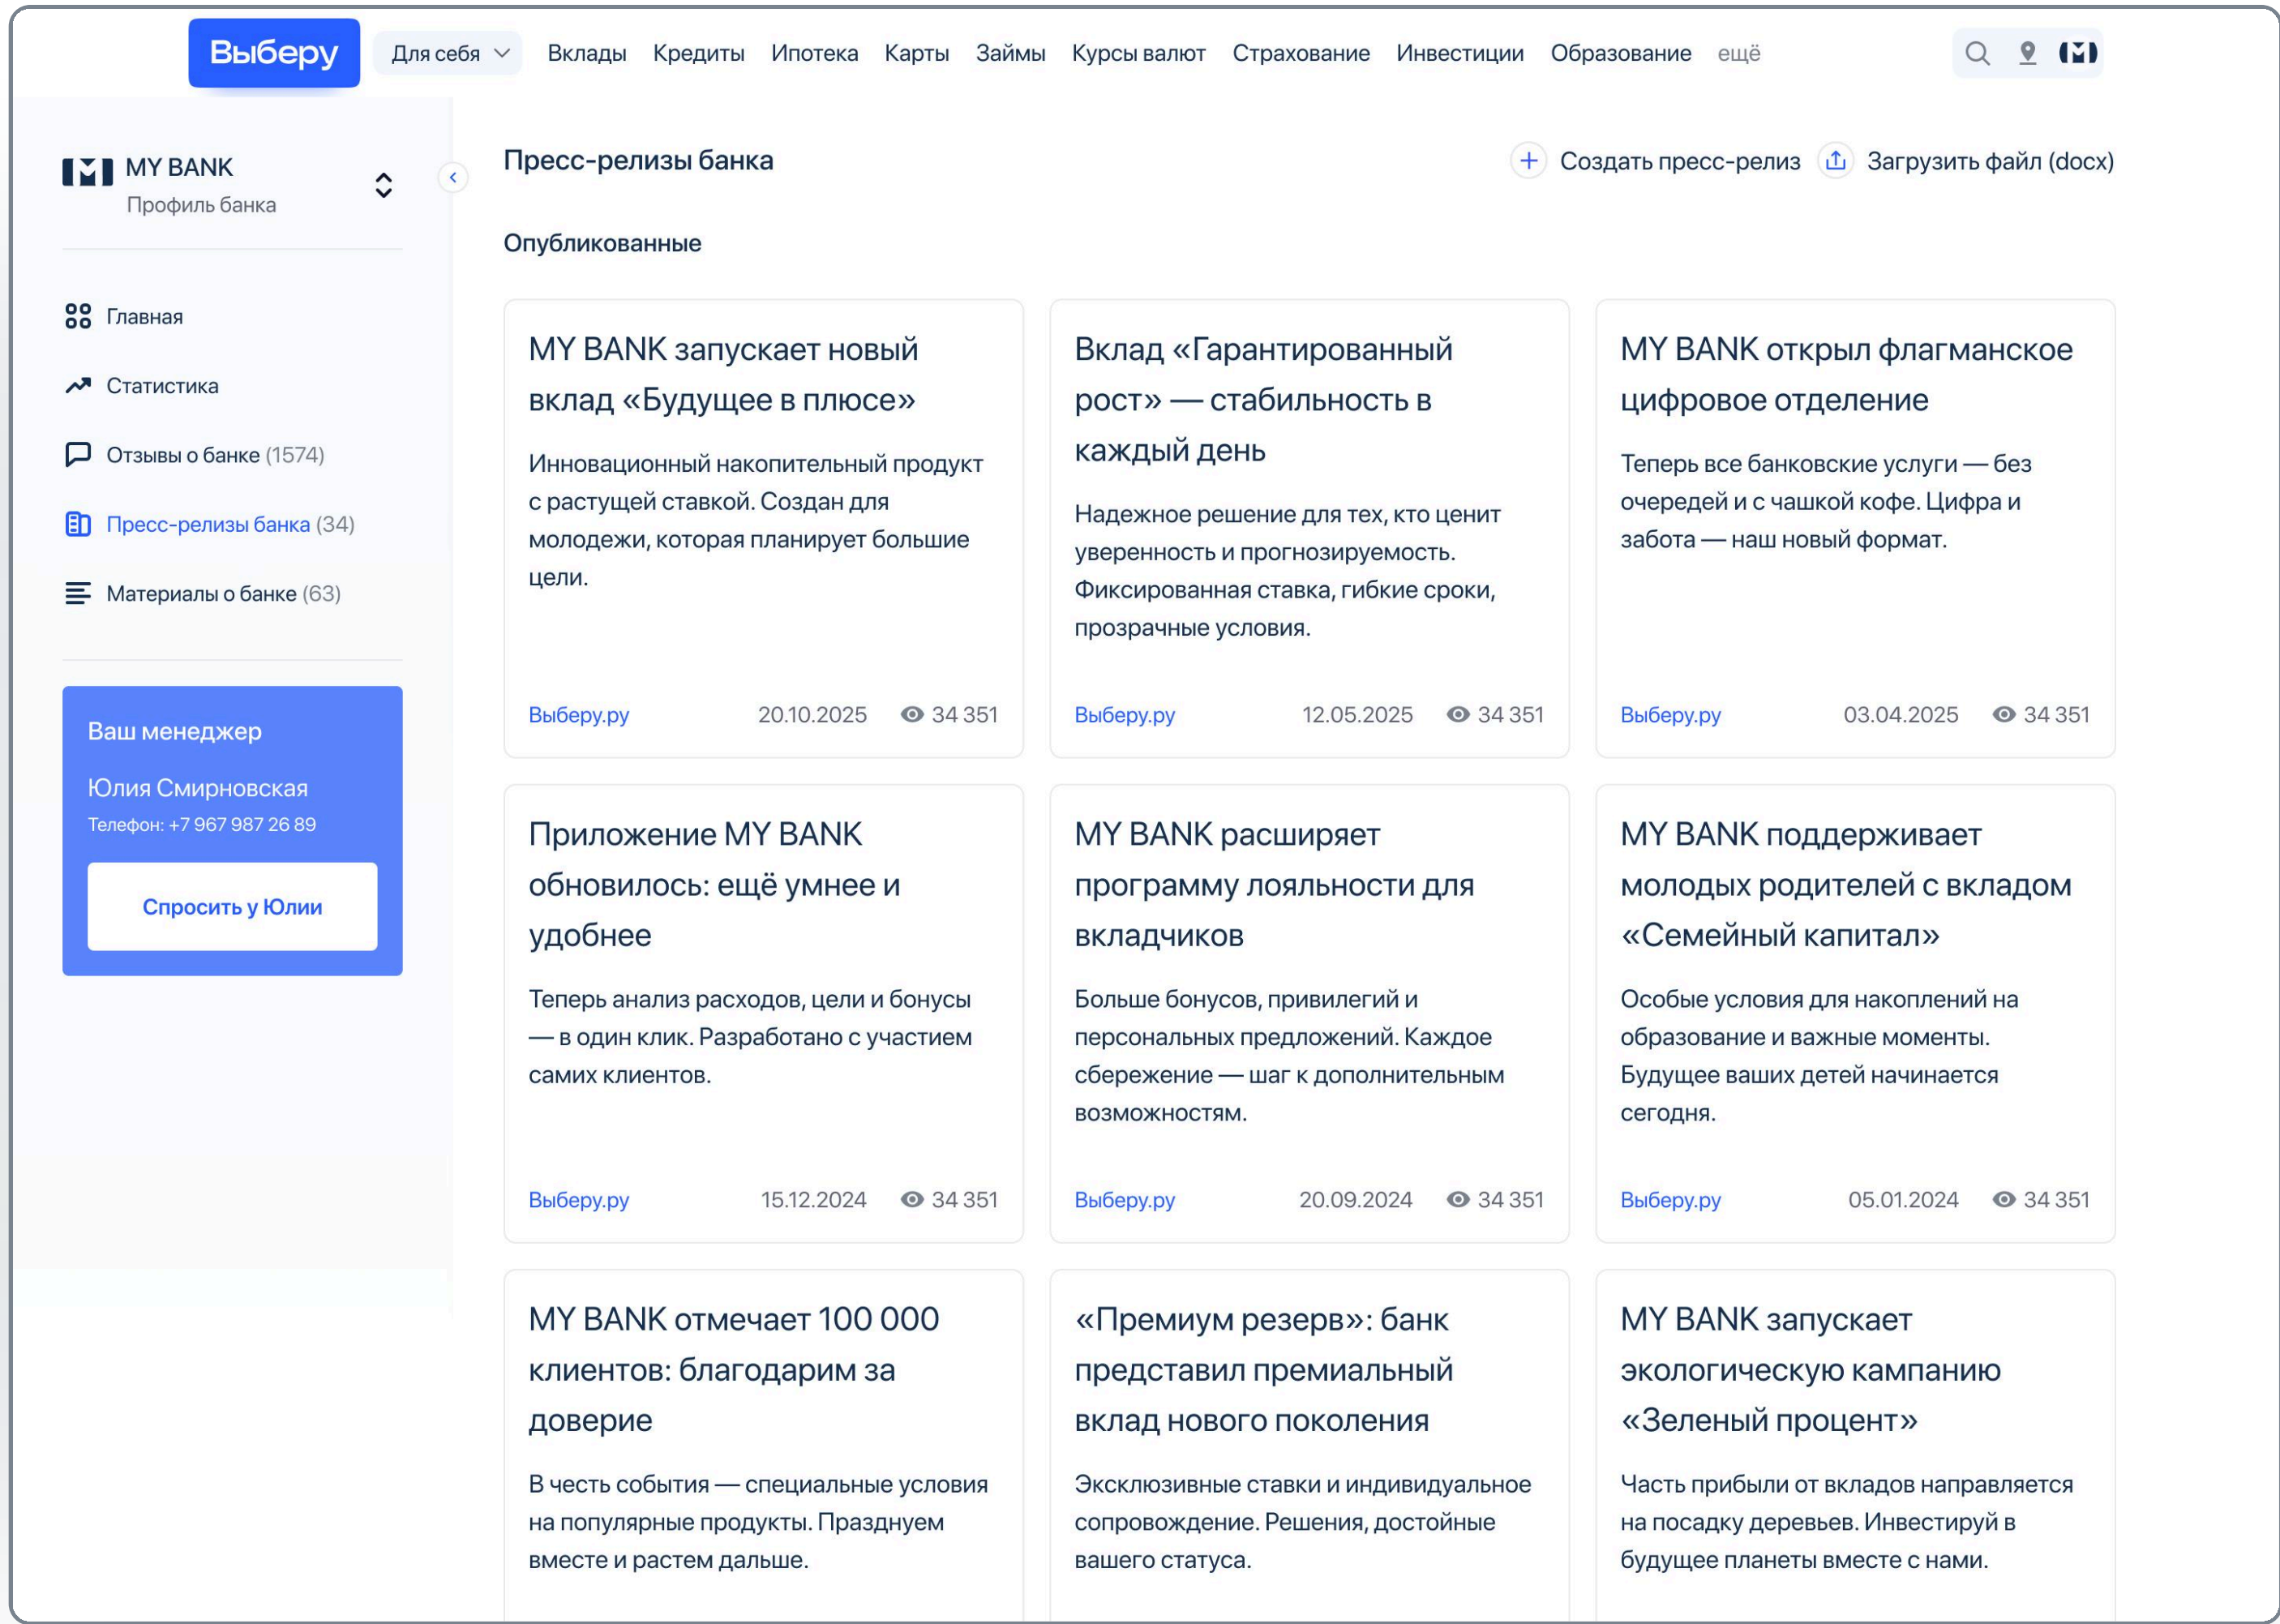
Выберу Для себя Вклады Кредиты Ипотека Карты Займы Курсы валют Страхование Инвестиции Образование ещё

MY BANK
Профиль банка

Главная
Статистика
Отзывы о банке (1574)
Пресс-релизы банка (34)
Материалы о банке (63)

Ваш менеджер
Юлия Смирновская
Телефон: +7 967 987 26 89
Спросить у Юлии

Пресс-релизы банка
Создать пресс-релиз
Загрузить файл (docx)

Опубликованные

MY BANK запускает новый вклад «Будущее в плюсе»
Инновационный накопительный продукт с растущей ставкой. Создан для молодежи, которая планирует большие цели.
Выберу.ру 20.10.2025 34 351

Вклад «Гарантированный рост» — стабильность в каждый день
Надежное решение для тех, кто ценит уверенность и прогнозируемость. Фиксированная ставка, гибкие сроки, прозрачные условия.
Выберу.ру 12.05.2025 34 351

MY BANK открыл флагманское цифровое отделение
Теперь все банковские услуги — без очередей и с чашкой кофе. Цифра и забота — наш новый формат.
Выберу.ру 03.04.2025 34 351

Приложение MY BANK обновилось: ещё умнее и удобнее
Теперь анализ расходов, цели и бонусы — в один клик. Разработано с участием самих клиентов.
Выберу.ру 15.12.2024 34 351

MY BANK расширяет программу лояльности для вкладчиков
Больше бонусов, привилегий и персональных предложений. Каждое сбережение — шаг к дополнительным возможностям.
Выберу.ру 20.09.2024 34 351

MY BANK поддерживает молодых родителей с вкладом «Семейный капитал»
Особые условия для накоплений на образование и важные моменты. Будущее ваших детей начинается сегодня.
Выберу.ру 05.01.2024 34 351

MY BANK отмечает 100 000 клиентов: благодарим за доверие
В честь события — специальные условия на популярные продукты. Празднуем вместе и растем дальше.

«Премиум резерв»: банк представил премиальный вклад нового поколения
Эксклюзивные ставки и индивидуальное сопровождение. Решения, достойные вашего статуса.

MY BANK запускает экологическую кампанию «Зеленый процент»
Часть прибыли от вкладов направляется на посадку деревьев. Инвестируй в будущее планеты вместе с нами.